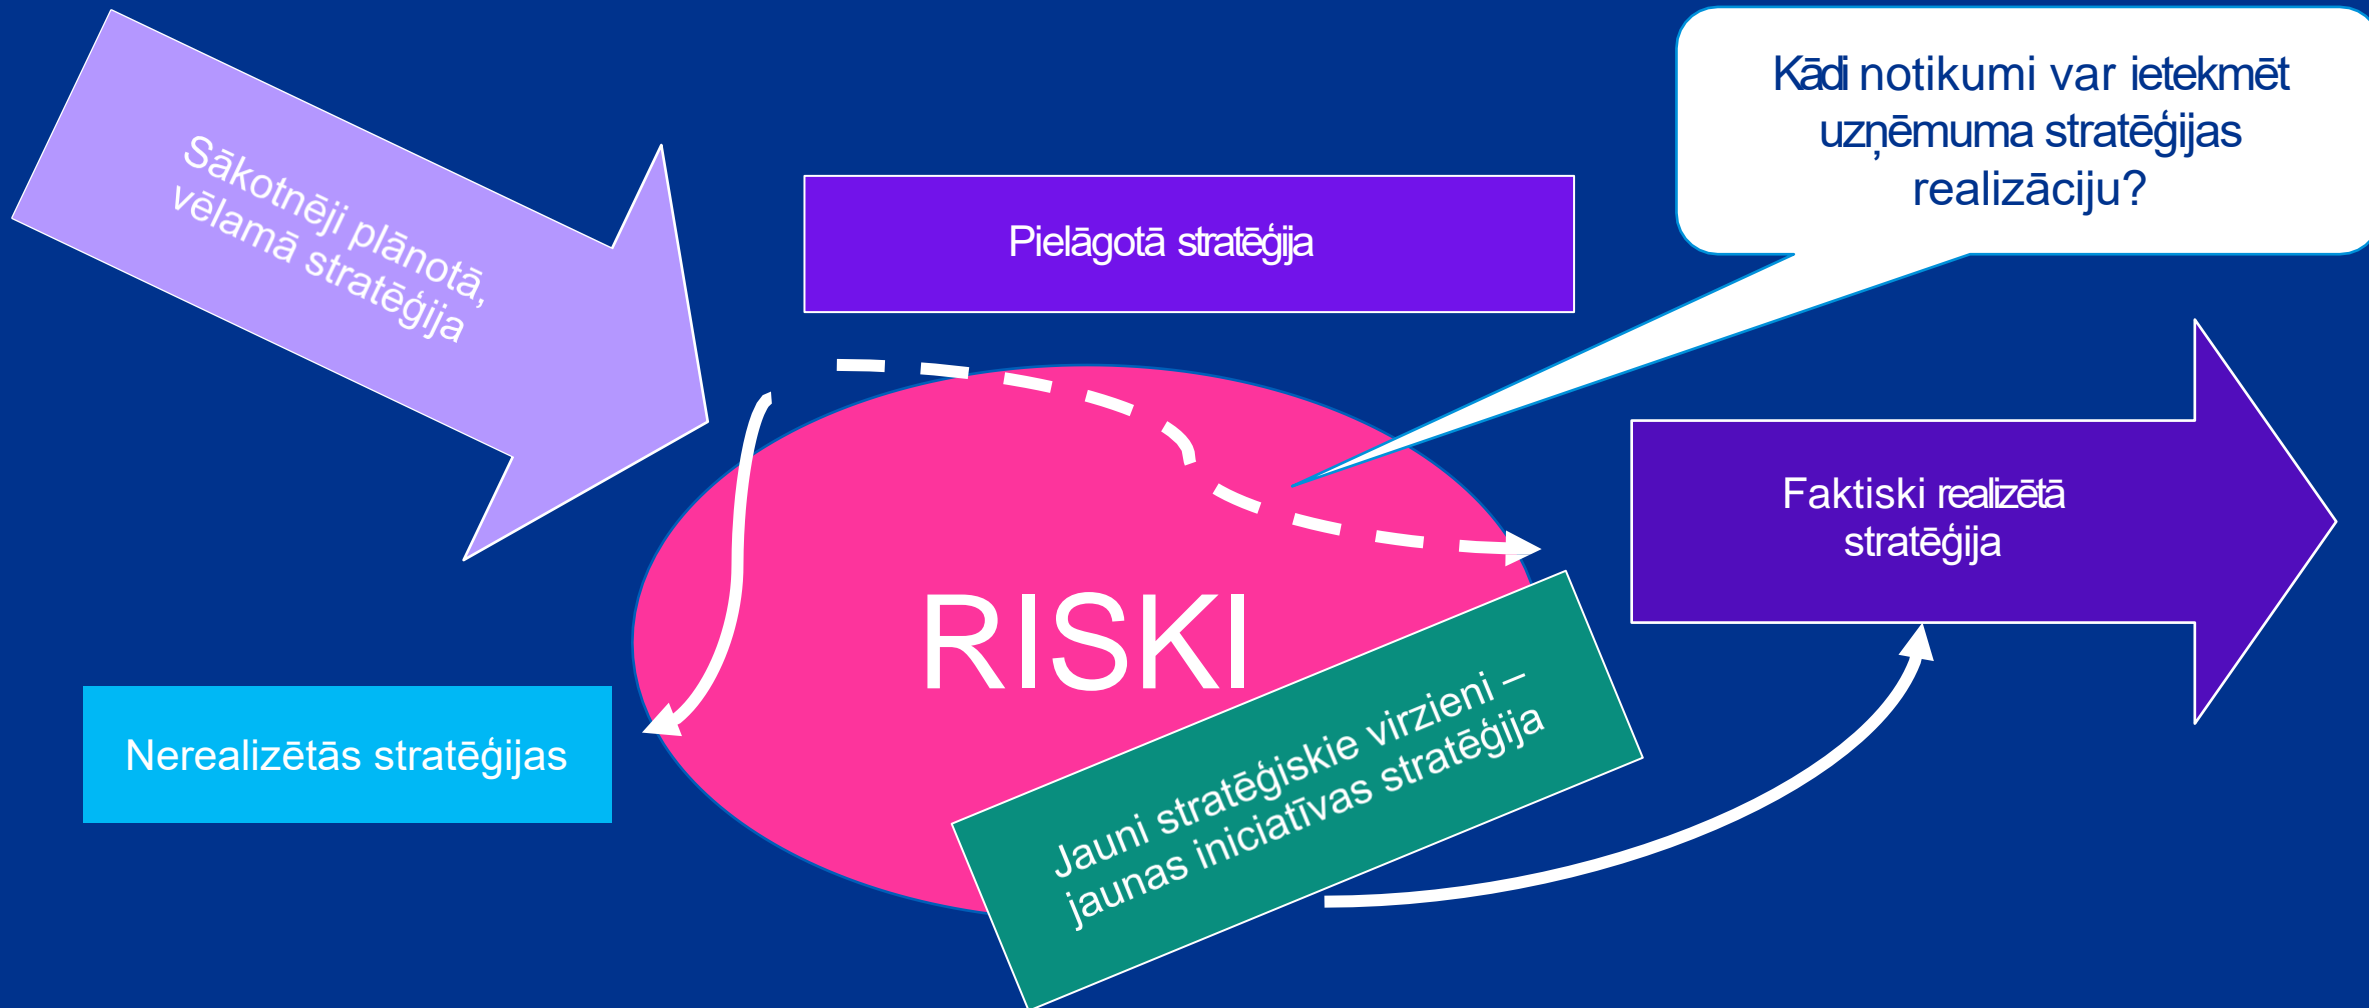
Sākotnēji plānotā, vēlamā stratēģija

Pielāgotā stratēģija

Kādi notikumi var ietekmēt uzņēmuma stratēģijas realizāciju?

RISKI

Faktiski realizētā stratēģija

Nerealizētās stratēģijas

Jauni stratēģiskie virzieni – jaunas iniciatīvas stratēģija